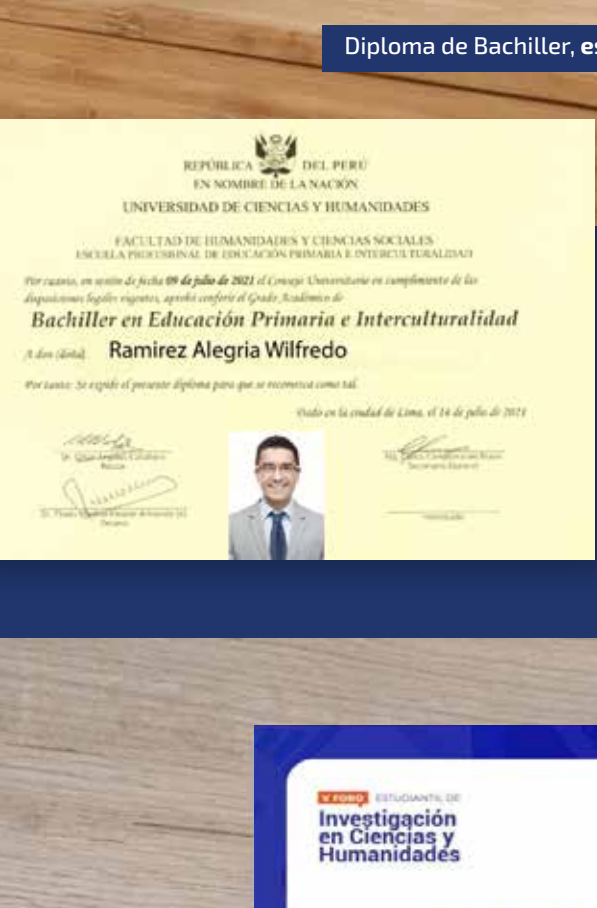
Diploma de Bachiller, es

REPÚBLICA DEL PERÚ
EN NOMBRE DE LA NACIÓN
UNIVERSIDAD DE CIENCIAS Y HUMANIDADES

FACULTAD DE HUMANIDADES Y CIENCIAS SOCIALES
ESCUELA PROFESIONAL DE EDUCACIÓN PRIMARIA E INTERCULTURALIDAD

Por cuanto, en sesión de fecha 09 de julio de 2021 el Consejo Universitario en cumplimiento de las disposiciones legales vigentes, aprobó conferir el Grado Académico de

Bachiller en Educación Primaria e Interculturalidad

A don (doña) Ramirez Alegria Wilfredo

Por tanto: Se expide el presente diploma para que se reconozca como tal.

Dado en la ciudad de Lima, el 14 de julio de 2021

Dr. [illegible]
Rector

Mg. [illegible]
Secretario General

Dr. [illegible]
Decano

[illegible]

V FORO ESTUDIANTIL DE
Investigación en Ciencias y Humanidades